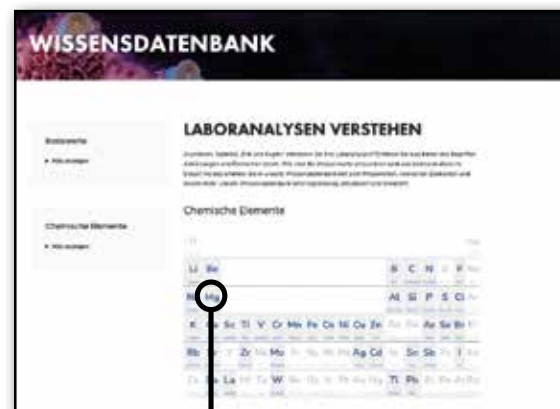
WISSENSDATENBANK

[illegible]

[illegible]

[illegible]

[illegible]

LABORANALYSEN VERSTEHEN

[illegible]

Chemische Elemente

Li Be B C N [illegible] F

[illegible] Mg Al Si P S Cl

K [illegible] Sc Ti V Cr Mn Fe Co Ni Cu Zn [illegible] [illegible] As Se Br

Rb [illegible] Y Zr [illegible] Mo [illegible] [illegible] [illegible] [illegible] Ag Cd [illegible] Sn Sb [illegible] I

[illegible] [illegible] La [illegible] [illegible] W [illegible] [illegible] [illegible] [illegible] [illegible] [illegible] Tl Pb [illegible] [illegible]